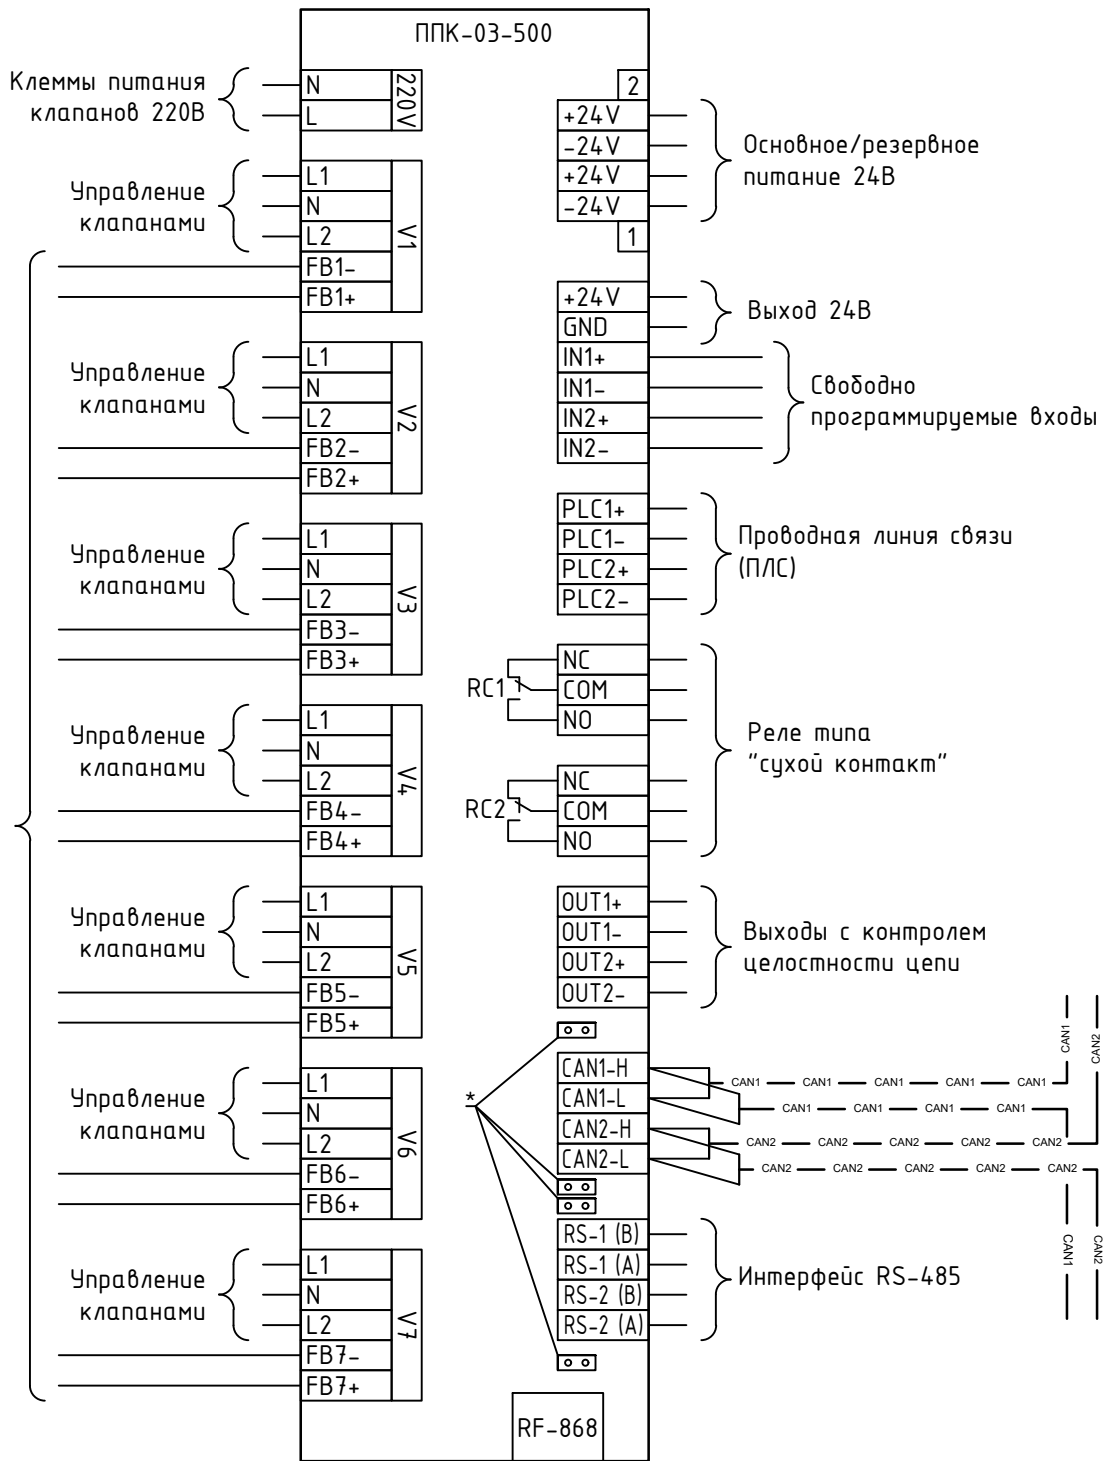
ППК-03-500

Клеммы питания клапанов 220В

N
L
220V

2
+24V
-24V
+24V
-24V
1

Основное/резервное питание 24В

Управление клапанами

L1
N
L2
V1
FB1-
FB1+

+24V
GND
Выход 24В

IN1+
IN1-
IN2+
IN2-
Свободно программируемые входы

Управление клапанами

L1
N
L2
V2
FB2-
FB2+

PLC1+
PLC1-
PLC2+
PLC2-
Проводная линия связи (ПЛС)

Управление клапанами

L1
N
L2
V3
FB3-
FB3+

RC1
NC
COM
NO

Управление клапанами

L1
N
L2
V4
FB4-
FB4+

RC2
NC
COM
NO

Реле типа "сухой контакт"

Управление клапанами

L1
N
L2
V5
FB5-
FB5+

OUT1+
OUT1-
OUT2+
OUT2-
Выходы с контролем целостности цепи

Управление клапанами

L1
N
L2
V6
FB6-
FB6+

*
CAN1-H
CAN1-L
CAN2-H
CAN2-L

CAN1 CAN1 CAN1 CAN1 CAN1
CAN1 CAN1 CAN1 CAN1
CAN2 CAN2 CAN2 CAN2 CAN2
CAN2 CAN2 CAN2 CAN2 CAN2
CAN1 CAN2
CAN1 CAN2

Управление клапанами

L1
N
L2
V7
FB7-
FB7+

RS-1 (B)
RS-1 (A)
RS-2 (B)
RS-2 (A)
Интерфейс RS-485

RF-868